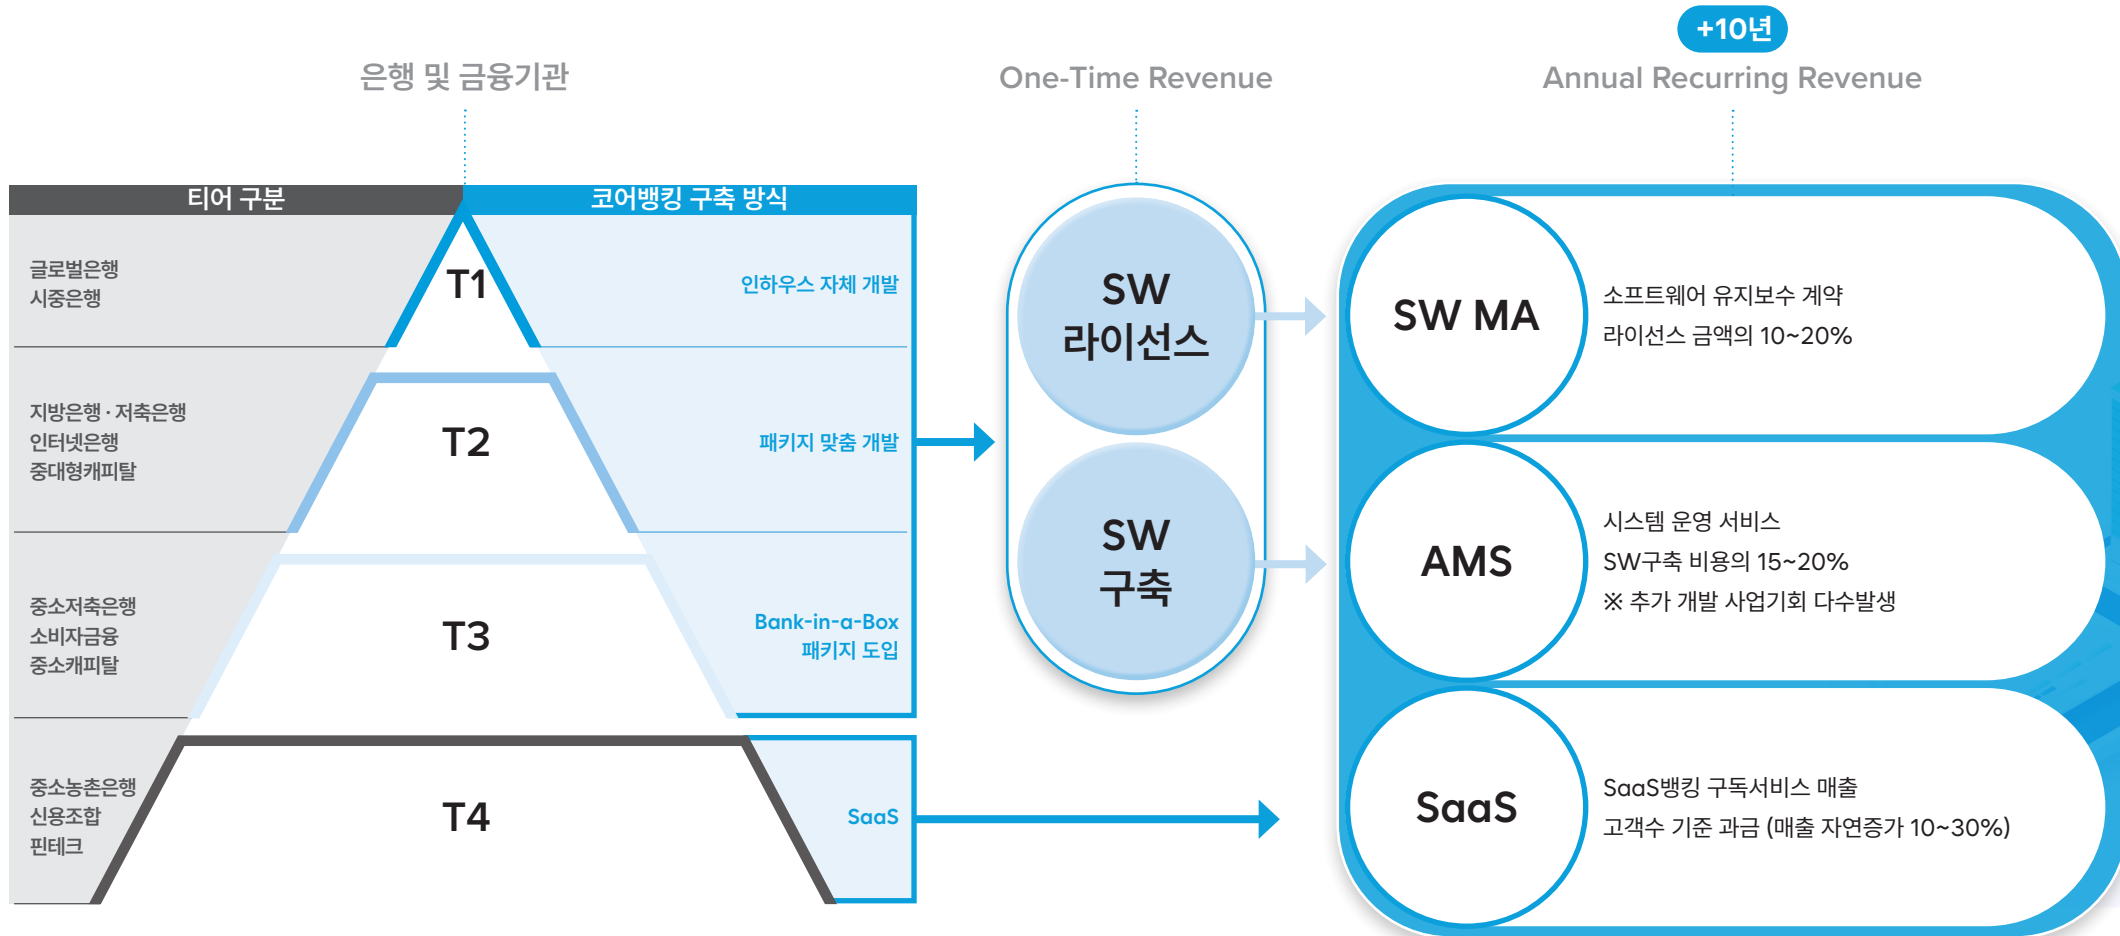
+10년

은행 및 금융기관

One-Time Revenue

Annual Recurring Revenue

| 티어 구분 | | 코어뱅킹 구축 방식 |
|---|---|---|
| 글로벌은행 시중은행 | T1 | 인하우스 자체 개발 |
| 지방은행 · 저축은행 인터넷은행 중대형캐피탈 | T2 | 패키지 맞춤 개발 |
| 중소저축은행 소비자금융 중소캐피탈 | T3 | Bank-in-a-Box 패키지 도입 |
| 중소농촌은행 신용조합 핀테크 | T4 | SaaS |

SW 라이선스

SW 구축

SW MA

소프트웨어 유지보수 계약
라이선스 금액의 10~20%

AMS

시스템 운영 서비스
SW구축 비용의 15~20%
※ 추가 개발 사업기회 다수발생

SaaS

SaaS뱅킹 구독서비스 매출
고객수 기준 과금 (매출 자연증가 10~30%)